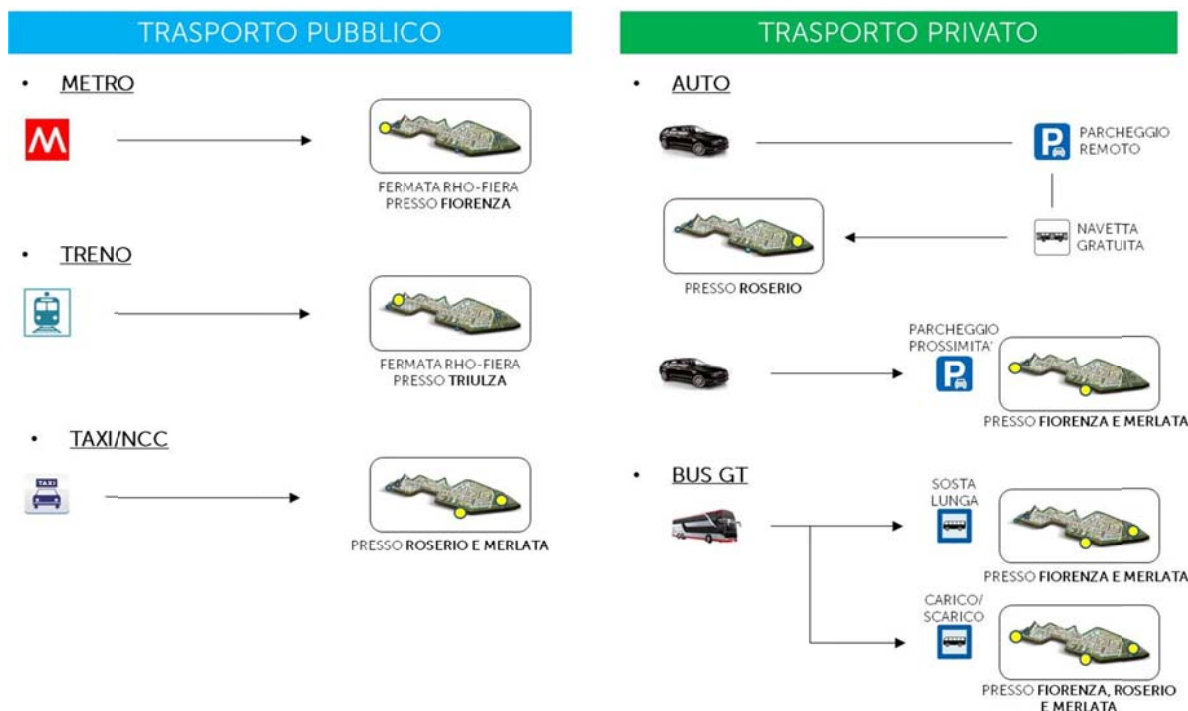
TRASPORTO PUBBLICO

• METRO

M

FERMATA RHO-FIERA PRESSO **FIORENZA**

• TRENO

FERMATA RHO-FIERA PRESSO **TRIULZA**

• TAXI/NCC

TAXI

PRESSO **ROSERIO E MERLATA**

TRASPORTO PRIVATO

• AUTO

P PARCHEGGIO REMOTO

NAVETTA GRATUITA

PRESSO **ROSERIO**

PARCHEGGIO PROSSIMITA'

P

PRESSO **FIORENZA E MERLATA**

• BUS GT

SOSTA LUNGA

PRESSO **FIORENZA E MERLATA**

CARICO/ SCARICO

PRESSO **FIORENZA, ROSERIO E MERLATA**